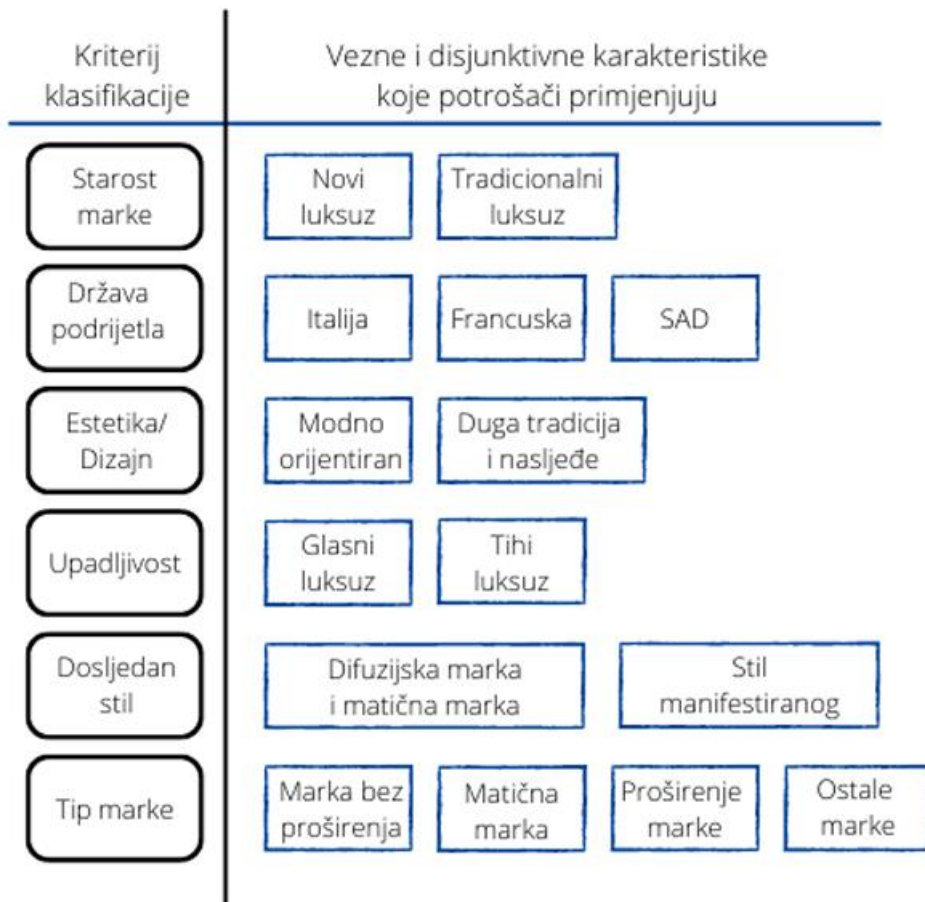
Kriterij klasifikacije

Vezne i disjunktivne karakteristike koje potrošači primjenjuju

Starost marke

Novi luksuz

Tradicionalni luksuz

Država podrijetla

Italija

Francuska

SAD

Estetika/ Dizajn

Modno orijentiran

Duga tradicija i nasljeđe

Upadljivost

Glasni luksuz

Tihi luksuz

Dosljedan stil

Difuzijska marka i matična marka

Stil manifestiranog

Tip marke

Marka bez proširenja

Matična marka

Proširenje marke

Ostale marke